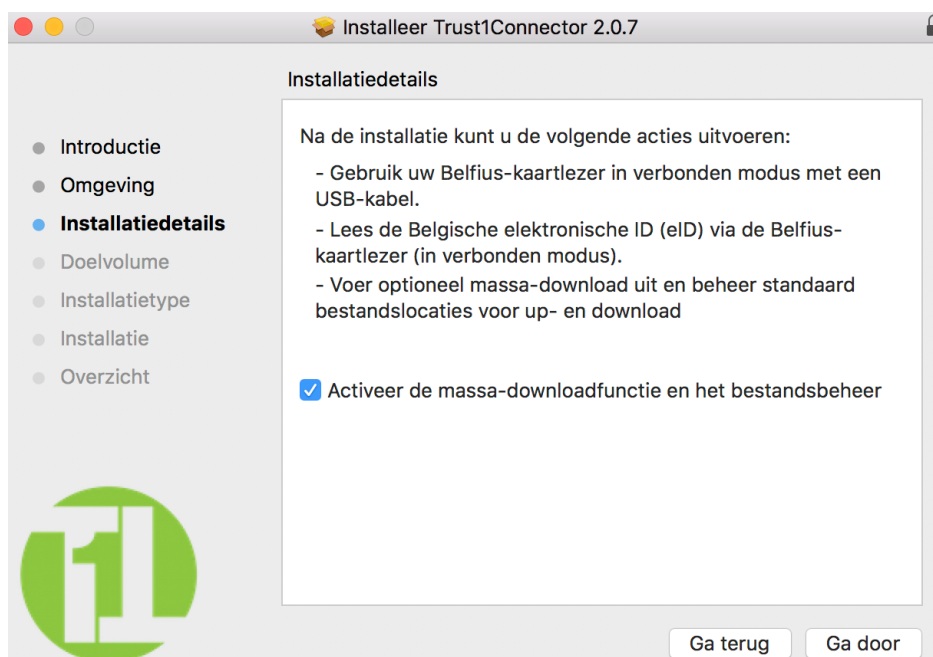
Installeer Trust1Connector 2.0.7

Installatiedetails

Introductie
Omgeving
Installatiedetails
Doelvolume
Installatietype
Installatie
Overzicht

Na de installatie kunt u de volgende acties uitvoeren:

- Gebruik uw Belfius-kaartlezer in verbonden modus met een USB-kabel.
- Lees de Belgische elektronische ID (eID) via de Belfius-kaartlezer (in verbonden modus).
- Voer optioneel massa-download uit en beheer standaard bestandslocaties voor up- en download

Activeer de massa-downloadfunctie en het bestandsbeheer

t1

Ga terug
Ga door